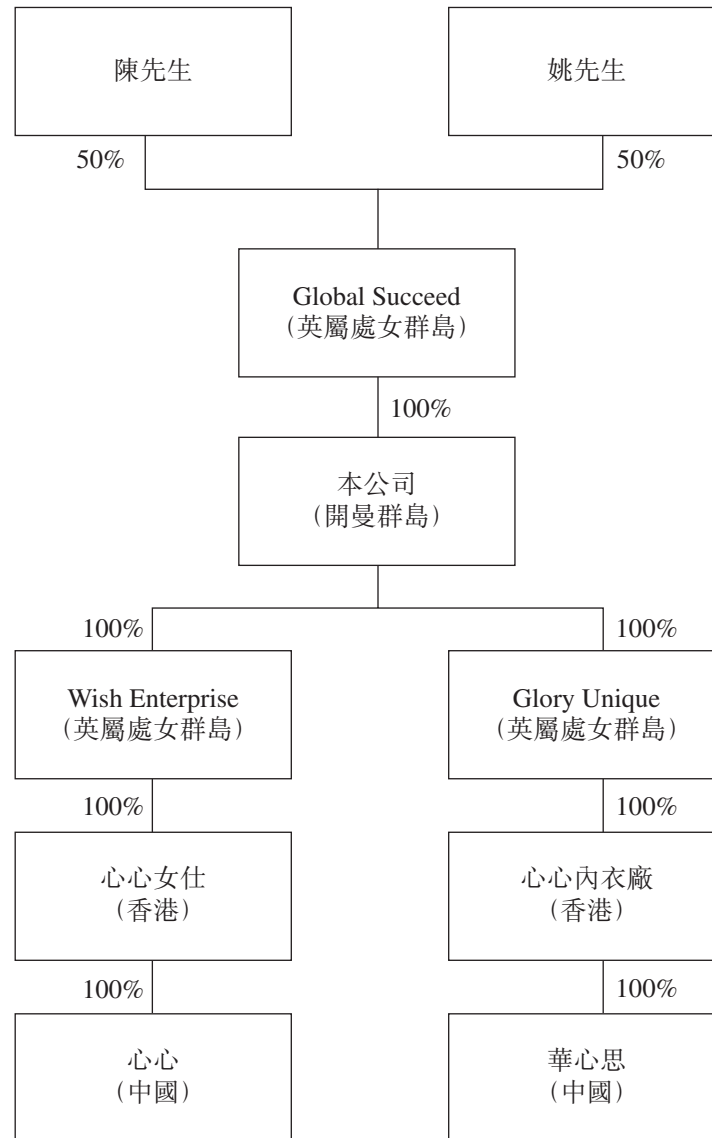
陳先生

姚先生

50%

50%

Global Succeed
(英屬處女群島)

100%

本公司
(開曼群島)

100%

100%

Wish Enterprise
(英屬處女群島)

Glory Unique
(英屬處女群島)

100%

100%

心心女仕
(香港)

心心內衣廠
(香港)

100%

100%

心心
(中國)

華心思
(中國)